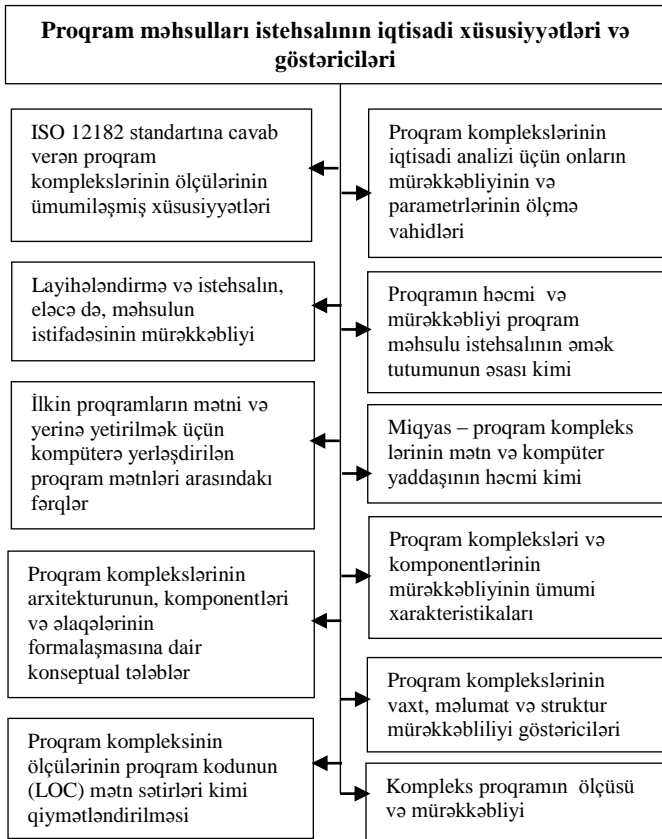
Proqram məhsulları istehsalının iqtisadi xüsusiyyətləri və göstəriciləri

ISO 12182 standartına cavab verən proqram komplekslərinin ölçülərinin ümumiləşmiş xüsusiyyətləri

Layihələndirmə və istehsalın, eləcə də, məhsulun istifadəsinin mürəkkəbliyi

İlkin proqramların mətni və yerinə yetirilmək üçün kompüterə yerləşdirilən proqram mətnləri arasındakı fərqlər

Proqram komplekslərinin arxitekturunun, komponentləri və əlaqələrinin formalaşmasına dair konseptual tələblər

Proqram kompleksinin ölçülərinin proqram kodunun (LOC) mətn sətirləri kimi qiymətləndirilməsi

Proqram komplekslərinin iqtisadi analizi üçün onların mürəkkəbliyinin və parametrlərinin ölçmə vahidləri

Proqramın həcmi və mürəkkəbliyi proqram məhsulu istehsalının əmək tutumunun əsası kimi

Miqyas – proqram kompleks lərinin mətn və kompüter yaddaşının həcmi kimi

Proqram kompleksləri və komponentlərinin mürəkkəbliyinin ümumi xarakteristikaları

Proqram komplekslərinin vaxt, məlumat və struktur mürəkkəbliliyi göstəriciləri

Kompleks proqramın ölçüsü və mürəkkəbliyi